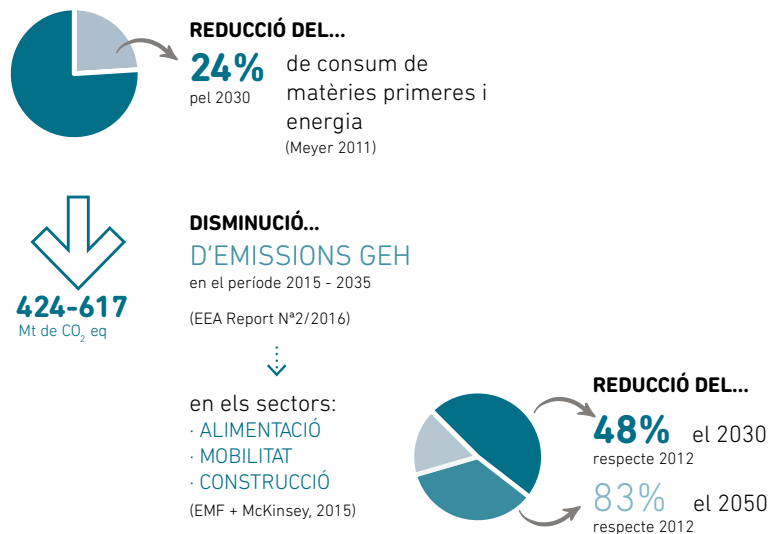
REDUCCIÓ DEL...

24%
pel 2030

de consum de matèries primeres i energia
(Meyer 2011)

424-617
Mt de $CO_2$ eq

DISMINUCIÓ...
D'EMISSIONS GEH
en el període 2015 - 2035

(EEA Report Nº2/2016)

en els sectors:
· ALIMENTACIÓ
· MOBILITAT
· CONSTRUCCIÓ
(EMF + McKinsey, 2015)

REDUCCIÓ DEL...
48% el 2030
respecte 2012
83% el 2050
respecte 2012